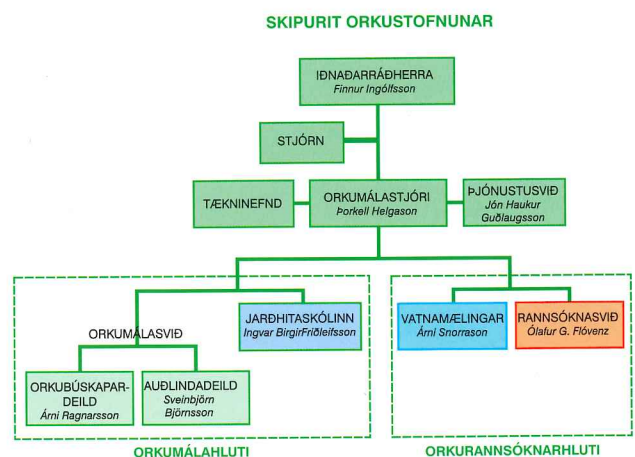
SKIPURIT ORKUSTOFNUNAR

IÐNAÐARRÁÐHERRA
Finnur Ingólfsson

STJÓRN

TÆKNINEFND

ORKUMÁLASTJÓRI
Þorkell Helgason

ÞJÓNUSTUSVIÐ
Jón Haukur Guðlaugsson

ORKUMÁLASVIÐ

JARÐHITASKÓLINN
Ingvar BirgirFriðleifsson

ORKUBÚSKAPARDEILD
Árni Ragnarsson

AUÐLINDADEILD
Sveinbjörn Björnsson

VATNAMÆLINGAR
Árni Snorrason

RANNSÓKNASVIÐ
Ólafur G. Flóvenz

ORKUMÁLAHLUTI

ORKURANNSÓKNARHLUTI